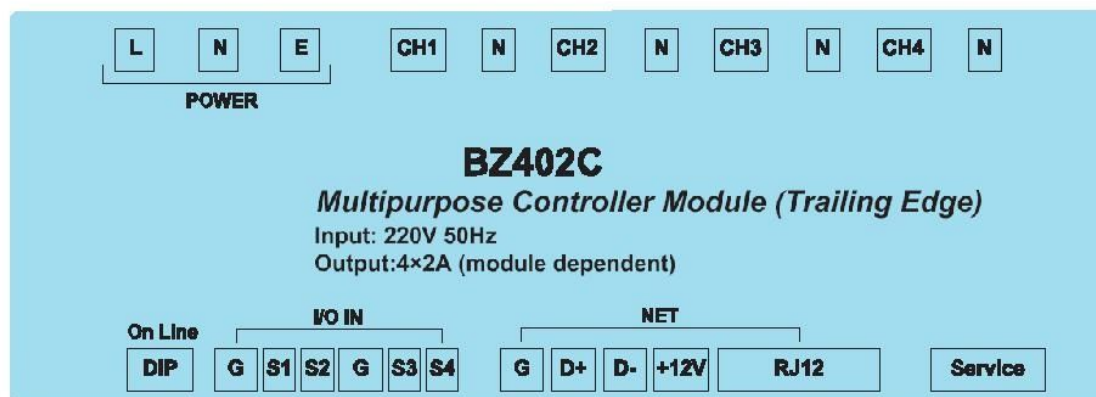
L N E CH1 N CH2 N CH3 N CH4 N

POWER

BZ402C

Multipurpose Controller Module (Trailing Edge)

Input: 220V 50Hz

Output:4×2A (module dependent)

On Line

I/O IN

NET

DIP G S1 S2 G S3 S4 G D+ D- +12V RJ12 Service